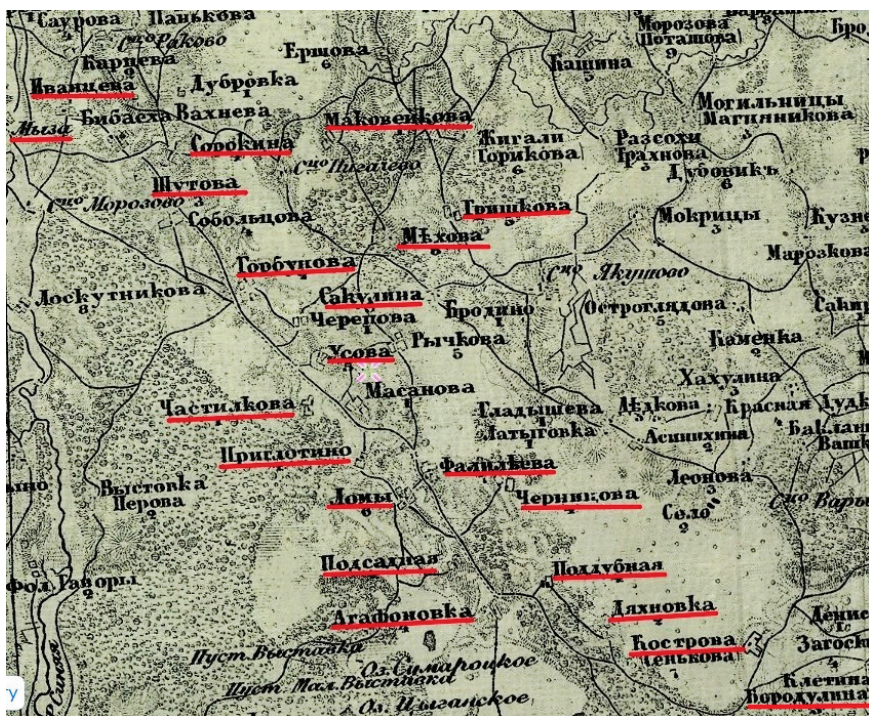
Саурова
Панькова
Сло Раково
Карцева
Ершова
Морозова (Поташова)
Бро
Иванцева
Дубровка
Кашина
Мыза
Бибаева
Вахнева
Маковейкова
Могильницы
Магнянкова
Сорокина
Жигали
Горикова
Разсохи
Грахнова
Сло Пигалево
Дубовикъ
Шутова
Сло Морозово
Соболцова
Гришкова
Мокрицы
Кузне
Мѣхова
Горбунова
Сло Якушово
Марозкова
Лоскутникова
Сакулина
Бродино
Остроглядова
Сакн
Черепова
Рычкова
Каменка
Усова
Масанова
Хахулина
Частилкова
Гладышева
Мѣдкова
Красная
Лудк
Латыговка
Асинихина
Баклан
Вашк
Приплотино
Фалилѣева
Леонова
Выстовка
Перова
Черникова
Сло Вары
Ломы
Село
Подсадная
Поддубная
Фол. Раторы
Дяхновка
Денис
Агафоновка
Кострова
Загось
Сенькова
Пуст. Выстовка
Оз. Симарское
Клетина
Пуст. Мал. Выстовка
Оз. Цыганское
Бородулина